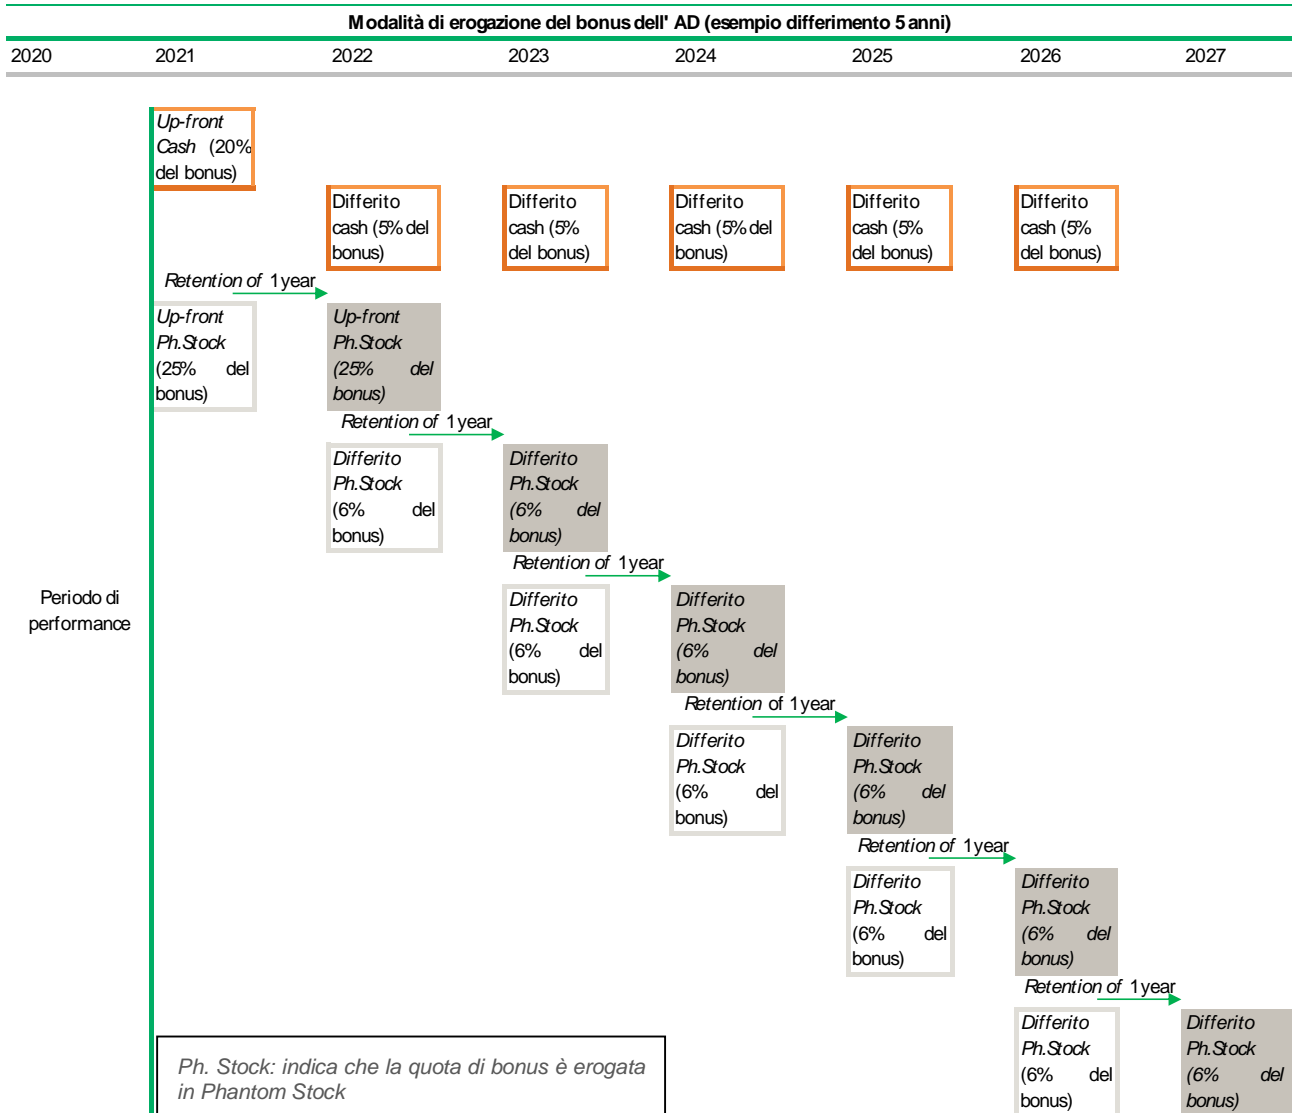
Modalità di erogazione del bonus dell' AD (esempio differimento 5 anni)

| 2020 | 2021 | 2022 | 2023 | 2024 | 2025 | 2026 | 2027 |
|---|---|---|---|---|---|---|---|

Up-front Cash (20% del bonus)

Differito cash (5% del bonus)

Differito cash (5% del bonus)

Differito cash (5% del bonus)

Differito cash (5% del bonus)

Differito cash (5% del bonus)

Retention of 1 year

Up-front Ph.Stock (25% del bonus)

Up-front Ph.Stock (25% del bonus)

Retention of 1 year

Differito Ph.Stock (6% del bonus)

Differito Ph.Stock (6% del bonus)

Retention of 1 year

Periodo di performance

Differito Ph.Stock (6% del bonus)

Differito Ph.Stock (6% del bonus)

Retention of 1 year

Differito Ph.Stock (6% del bonus)

Differito Ph.Stock (6% del bonus)

Retention of 1 year

Differito Ph.Stock (6% del bonus)

Differito Ph.Stock (6% del bonus)

Retention of 1 year

Differito Ph.Stock (6% del bonus)

Differito Ph.Stock (6% del bonus)

Ph. Stock: indica che la quota di bonus è erogata in Phantom Stock